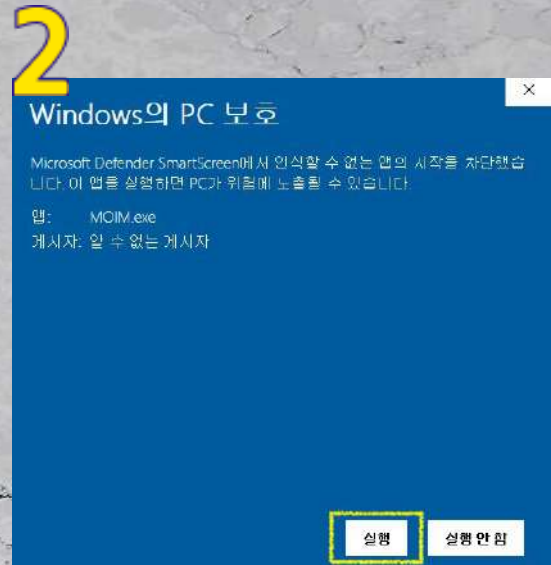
2

Windows의 PC 보호

×

Microsoft Defender SmartScreen에서 인식할 수 없는 앱의 시작을 차단했습니다. 이 앱을 실행하면 PC가 위험에 노출될 수 있습니다.

앱: MOIM.exe
게시자: 알 수 없는 게시자

실행

실행 안 함